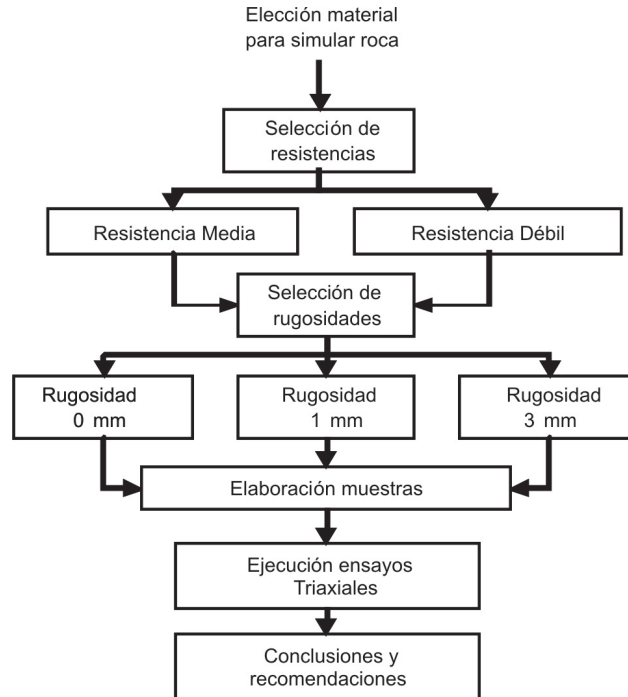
Elección material para simular roca

Selección de resistencias

Resistencia Media

Resistencia Débil

Selección de rugosidades

Rugosidad 0 mm

Rugosidad 1 mm

Rugosidad 3 mm

Elaboración muestras

Ejecución ensayos Triaxiales

Conclusiones y recomendaciones